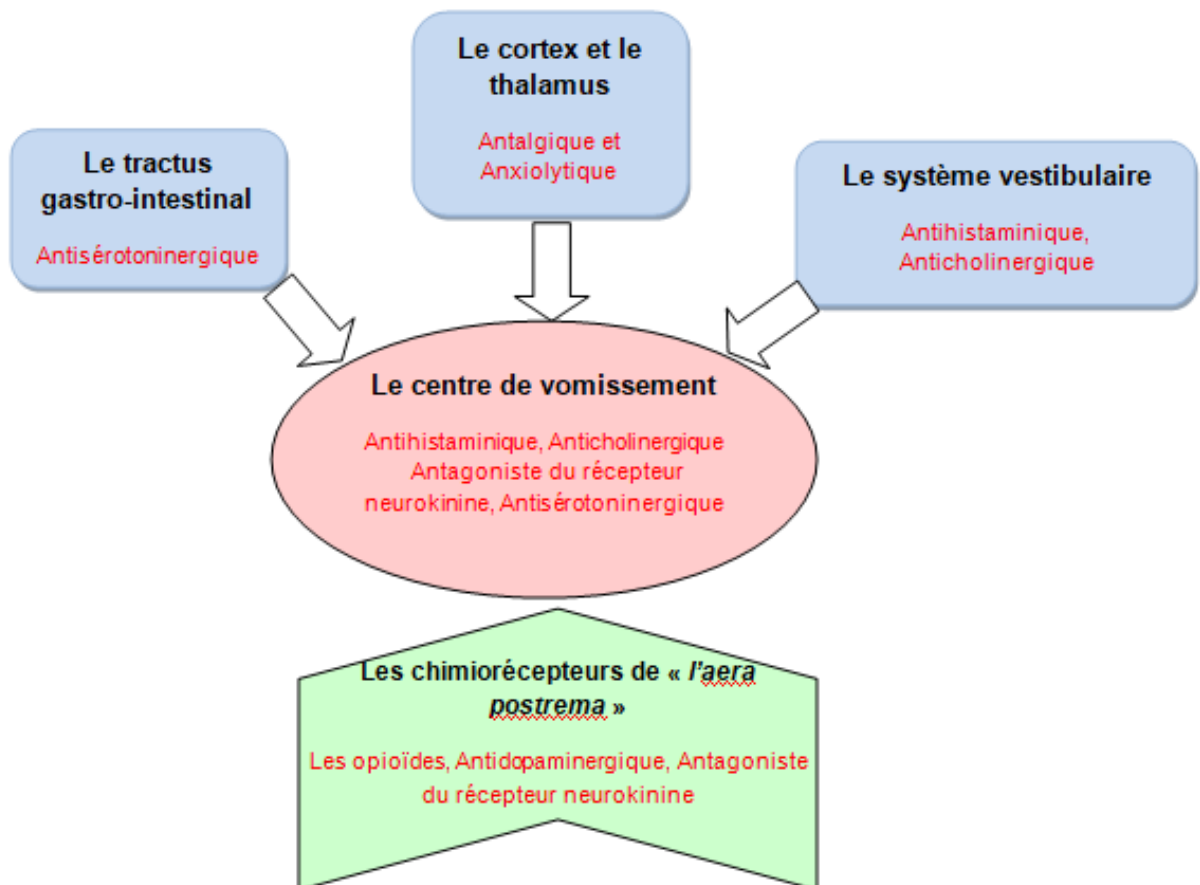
Le tractus gastro-intestinal

Antisérotoninergique

Le cortex et le thalamus

Antalgique et Anxiolytique

Le système vestibulaire

Antihistaminique, Anticholinergique

Le centre de vomissement

Antihistaminique, Anticholinergique Antagoniste du récepteur neurokinine, Antisérotoninergique

Les chimiorécepteurs de « l'aera postrema »

Les opioïdes, Antidopaminergique, Antagoniste du récepteur neurokinine